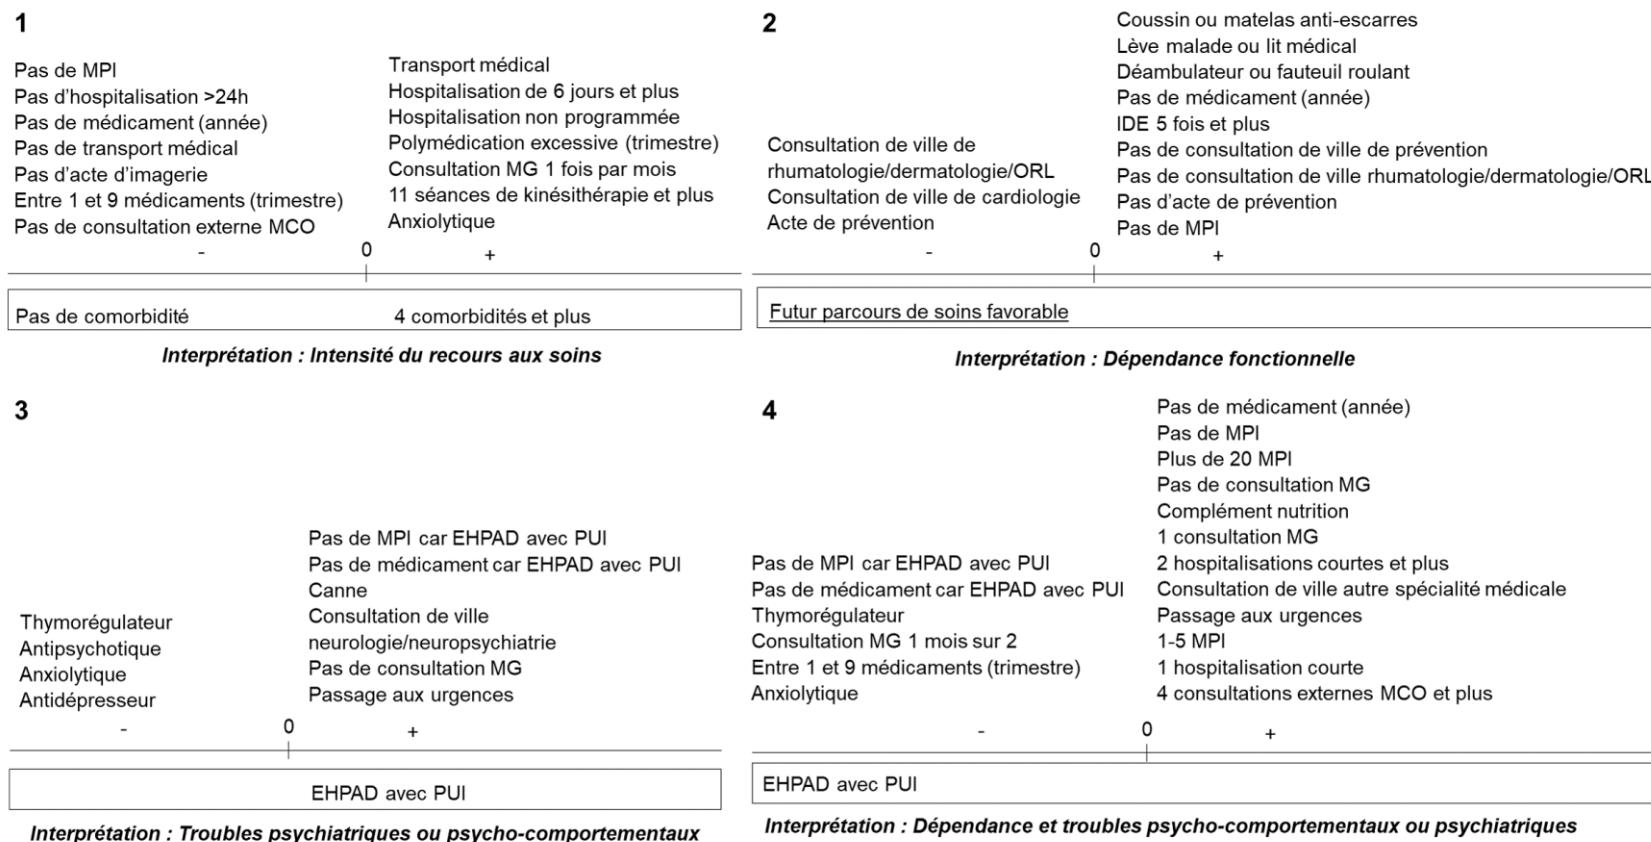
1

Pas de MPI
Pas d'hospitalisation >24h
Pas de médicament (année)
Pas de transport médical
Pas d'acte d'imagerie
Entre 1 et 9 médicaments (trimestre)
Pas de consultation externe MCO

Transport médical
Hospitalisation de 6 jours et plus
Hospitalisation non programmée
Polymédication excessive (trimestre)
Consultation MG 1 fois par mois
11 séances de kinésithérapie et plus
Anxiolytique

- 0 +

Pas de comorbidité 4 comorbidités et plus

*Interprétation : Intensité du recours aux soins*

2

Consultation de ville de rhumatologie/dermatologie/ORL
Consultation de ville de cardiologie
Acte de prévention

Coussin ou matelas anti-escarres
Lève malade ou lit médical
Déambulateur ou fauteuil roulant
Pas de médicament (année)
IDE 5 fois et plus
Pas de consultation de ville de prévention
Pas de consultation de ville rhumatologie/dermatologie/ORL
Pas d'acte de prévention
Pas de MPI

- 0 +

Futur parcours de soins favorable

*Interprétation : Dépendance fonctionnelle*

3

Thymorégulateur
Antipsychotique
Anxiolytique
Antidépresseur

Pas de MPI car EHPAD avec PUI
Pas de médicament car EHPAD avec PUI
Canne
Consultation de ville neurologie/neuropsychiatrie
Pas de consultation MG
Passage aux urgences

- 0 +

EHPAD avec PUI

*Interprétation : Troubles psychiatriques ou psycho-comportementaux*

4

Pas de MPI car EHPAD avec PUI
Pas de médicament car EHPAD avec PUI
Thymorégulateur
Consultation MG 1 mois sur 2
Entre 1 et 9 médicaments (trimestre)
Anxiolytique

Pas de médicament (année)
Pas de MPI
Plus de 20 MPI
Pas de consultation MG
Complément nutrition
1 consultation MG
2 hospitalisations courtes et plus
Consultation de ville autre spécialité médicale
Passage aux urgences
1-5 MPI
1 hospitalisation courte
4 consultations externes MCO et plus

- 0 +

EHPAD avec PUI

*Interprétation : Dépendance et troubles psycho-comportementaux ou psychiatriques*